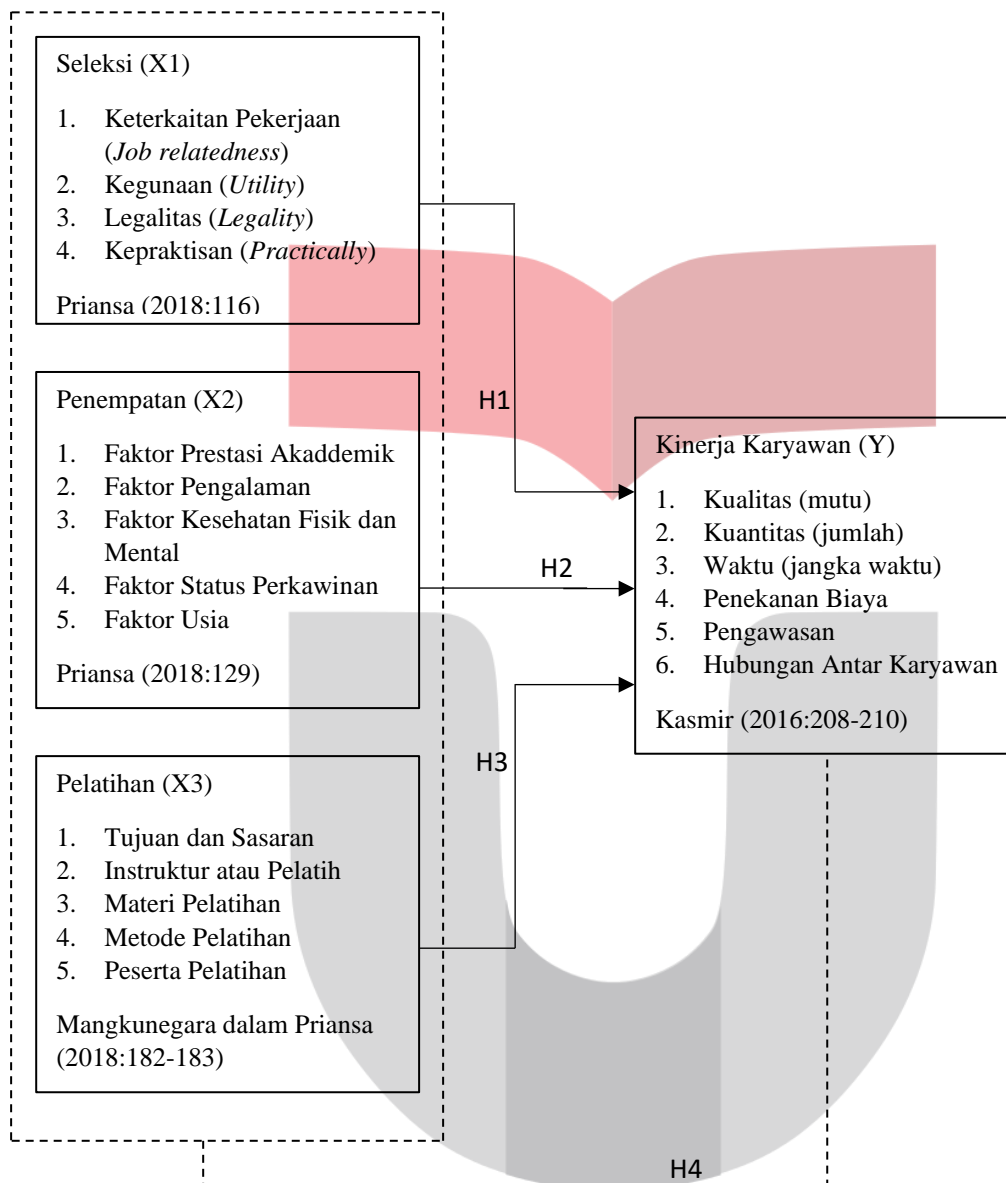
Seleksi (X1)

1. Keterkaitan Pekerjaan (*Job relatedness*)
2. Kegunaan (*Utility*)
3. Legalitas (*Legality*)
4. Kepraktisan (*Practically*)

Priansa (2018:116)

Penempatan (X2)

1. Faktor Prestasi Akaddemik
2. Faktor Pengalaman
3. Faktor Kesehatan Fisik dan Mental
4. Faktor Status Perkawinan
5. Faktor Usia

Priansa (2018:129)

Pelatihan (X3)

1. Tujuan dan Sasaran
2. Instruktur atau Pelatih
3. Materi Pelatihan
4. Metode Pelatihan
5. Peserta Pelatihan

Mangkunegara dalam Priansa (2018:182-183)

H1

H2

H3

Kinerja Karyawan (Y)

1. Kualitas (mutu)
2. Kuantitas (jumlah)
3. Waktu (jangka waktu)
4. Penekanan Biaya
5. Pengawasan
6. Hubungan Antar Karyawan

Kasmir (2016:208-210)

H4